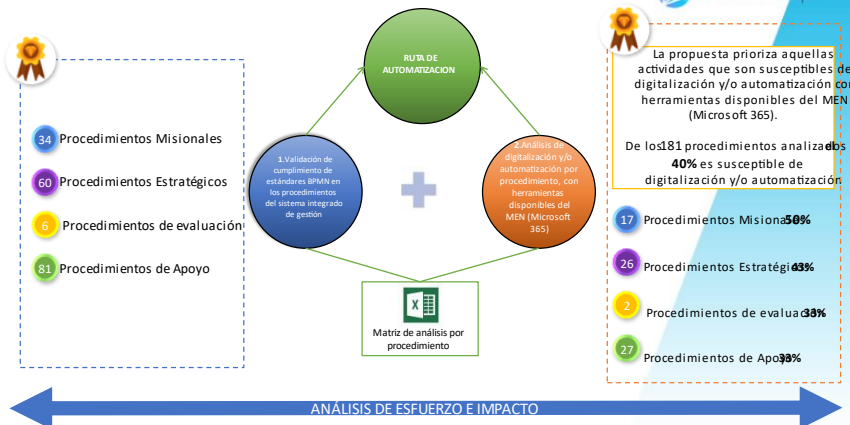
34 Procedimientos Misionales

60 Procedimientos Estratégicos

6 Procedimientos de evaluación

81 Procedimientos de Apoyo

RUTA DE AUTOMATIZACION

1.Validación de cumplimiento de estándares BPMN en los procedimientos del sistema integrado de gestión

2.Análisis de digitalización y/o automatización por procedimiento, con herramientas disponibles del MEN (Microsoft 365)

Matriz de análisis por procedimiento

La propuesta prioriza aquellas actividades que son susceptibles de digitalización y/o automatización con herramientas disponibles del MEN (Microsoft 365).

De los 181 procedimientos analizados el 40% es susceptible de digitalización y/o automatización

17 Procedimientos Misionales 50%

26 Procedimientos Estratégicos 43%

2 Procedimientos de evaluación 33%

27 Procedimientos de Apoyo 33%

ANÁLISIS DE ESFUERZO E IMPACTO